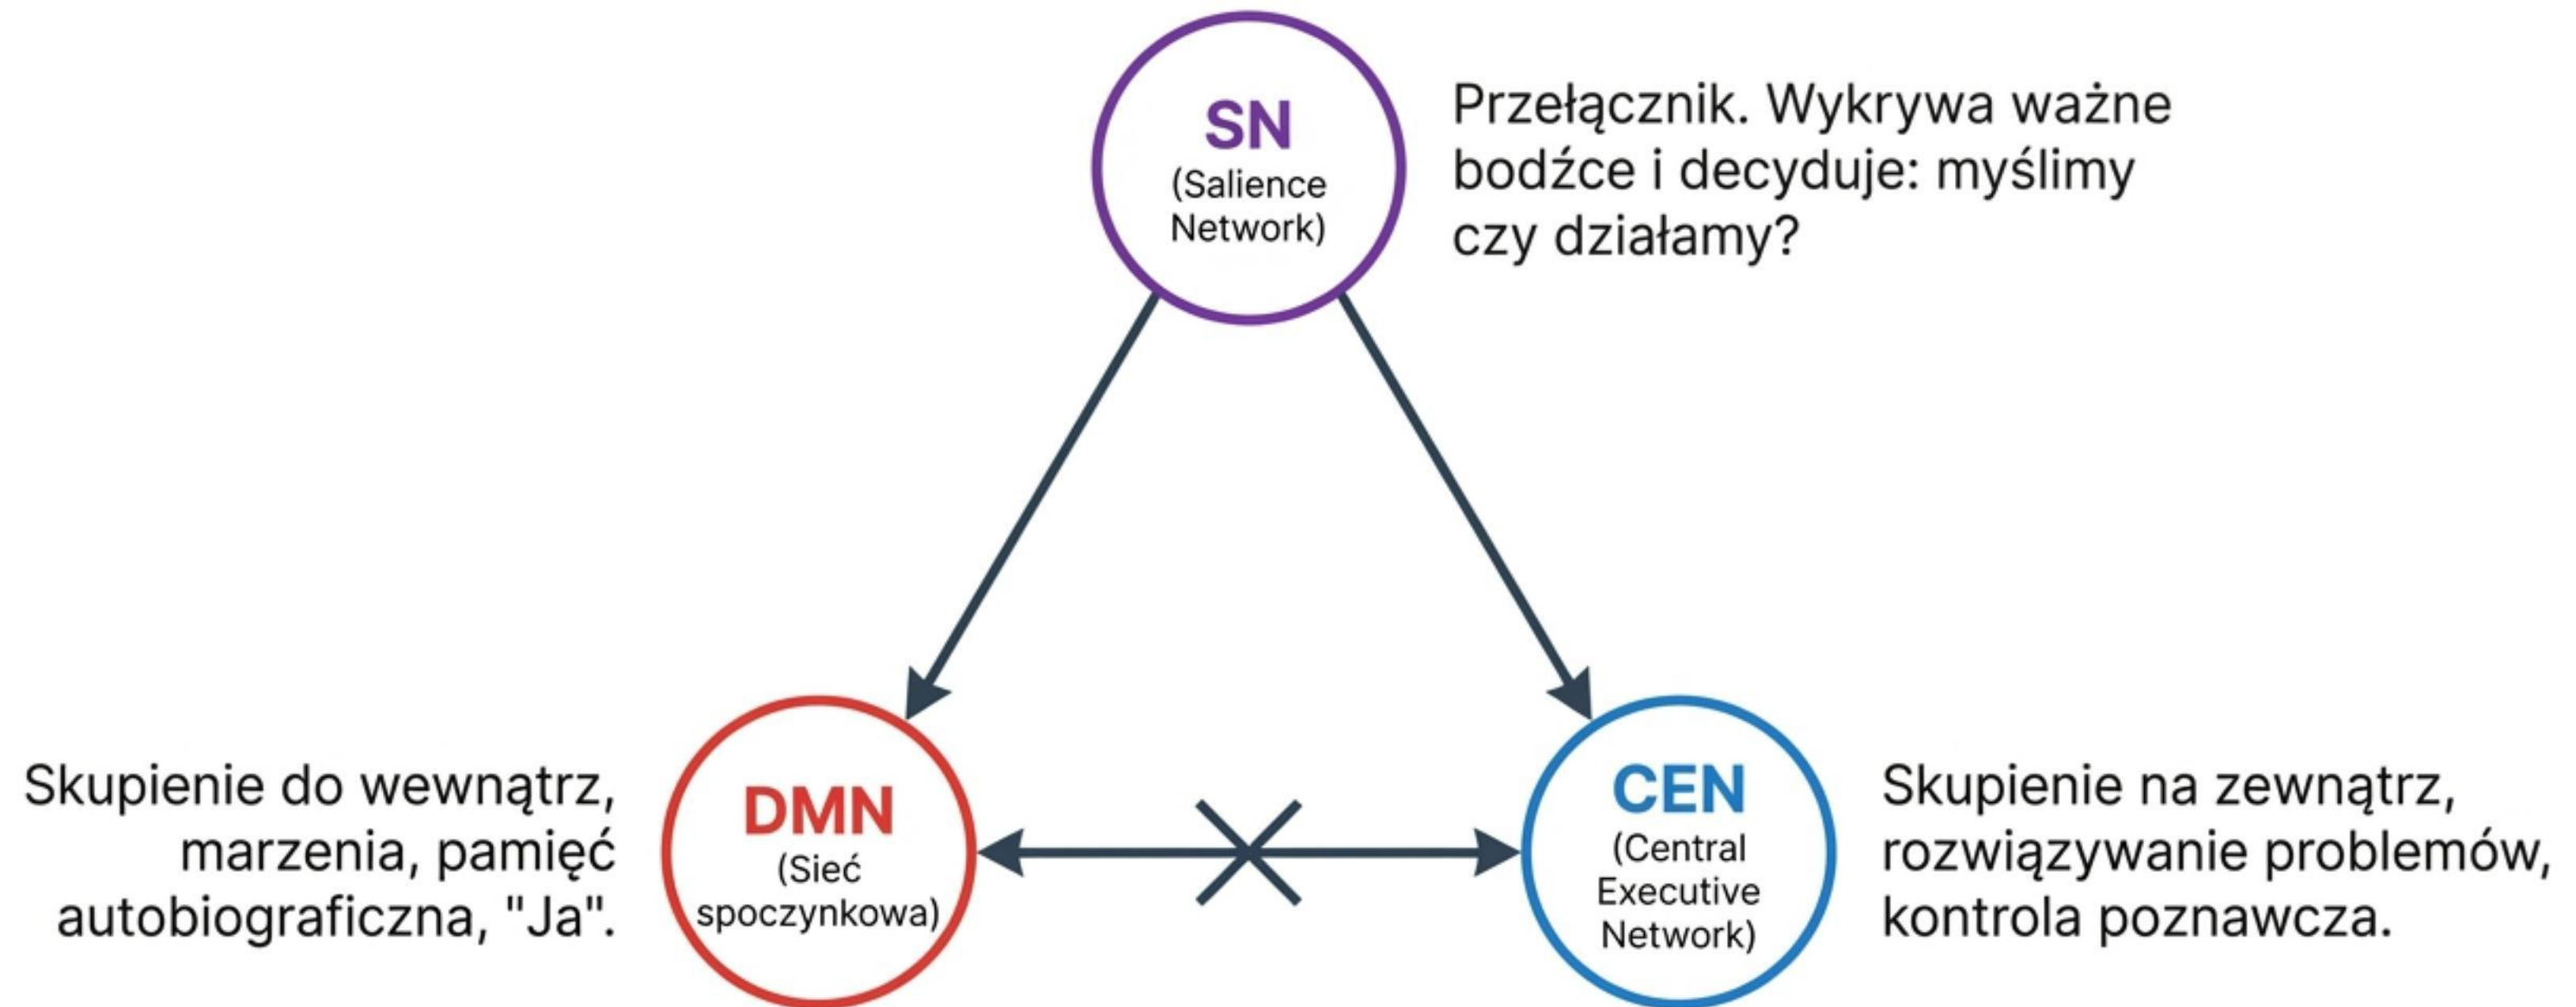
SN
(Salience Network)

Przełącznik. Wykrywa ważne bodźce i decyduje: myślimy czy działamy?

Skupienie do wewnątrz, marzenia, pamięć autobiograficzna, "Ja".

DMN
(Sieć spoczynkowa)

CEN
(Central Executive Network)

Skupienie na zewnątrz, rozwiązywanie problemów, kontrola poznawcza.